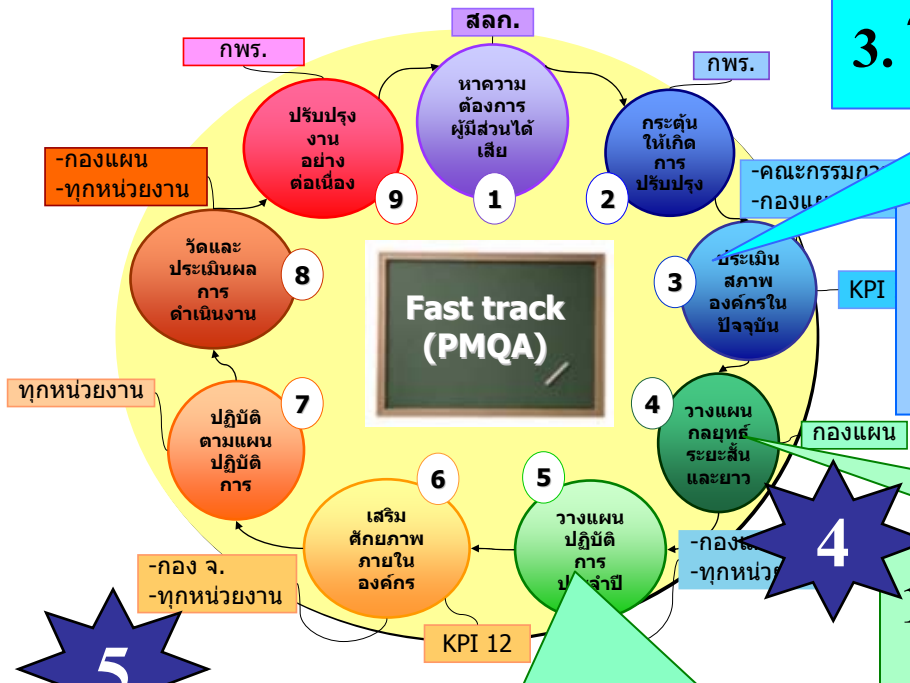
สลก.

หาความต้องการผู้มีส่วนได้เสีย

1

กพร.

กระตุ้นให้เกิดการปรับปรุง

2

-คณะกรรมก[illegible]
-กองแ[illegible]

ประเมินสภาพองค์กรในปัจจุบัน

3

KPI

วางแผนกลยุทธ์ระยะสั้นและยาว

4

กองแผน

วางแผนปฏิบัติการประจำปี

5

-กองแ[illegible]
-ทุกหน่ว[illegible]

เสริมศักยภาพภายในองค์กร

6

-กอง จ.
-ทุกหน่วยงาน

KPI 12

ปฏิบัติตามแผนปฏิบัติการ

7

ทุกหน่วยงาน

วัดและประเมินผลการดำเนินงาน

8

-กองแผน
-ทุกหน่วยงาน

ปรับปรุงงานอย่างต่อเนื่อง

9

กพร.

Fast track (PMQA)

3.

4

5